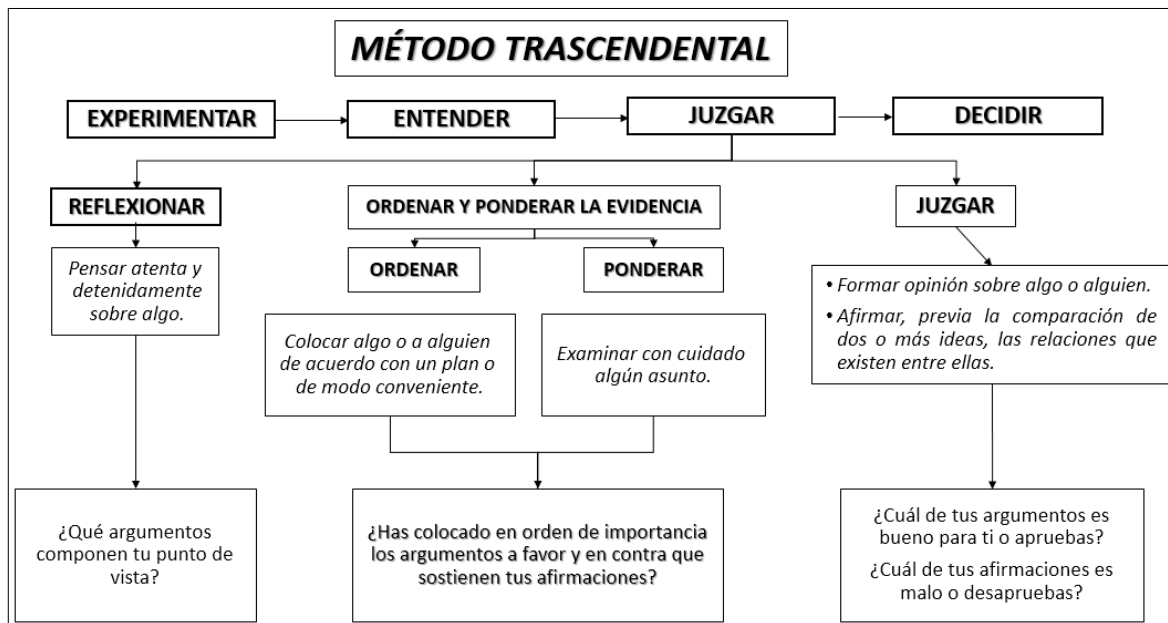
MÉTODO TRASCENDENTAL

EXPERIMENTAR

ENTENDER

JUZGAR

DECIDIR

REFLEXIONAR

Pensar atenta y detenidamente sobre algo.

¿Qué argumentos componen tu punto de vista?

ORDENAR Y PONDERAR LA EVIDENCIA

ORDENAR

PONDERAR

Colocar algo o a alguien de acuerdo con un plan o de modo conveniente.

Examinar con cuidado algún asunto.

¿Has colocado en orden de importancia los argumentos a favor y en contra que sostienen tus afirmaciones?

JUZGAR

• Formar opinión sobre algo o alguien.

• Afirmar, previa la comparación de dos o más ideas, las relaciones que existen entre ellas.

¿Cuál de tus argumentos es bueno para ti o apruebas?

¿Cuál de tus afirmaciones es malo o desapruebas?